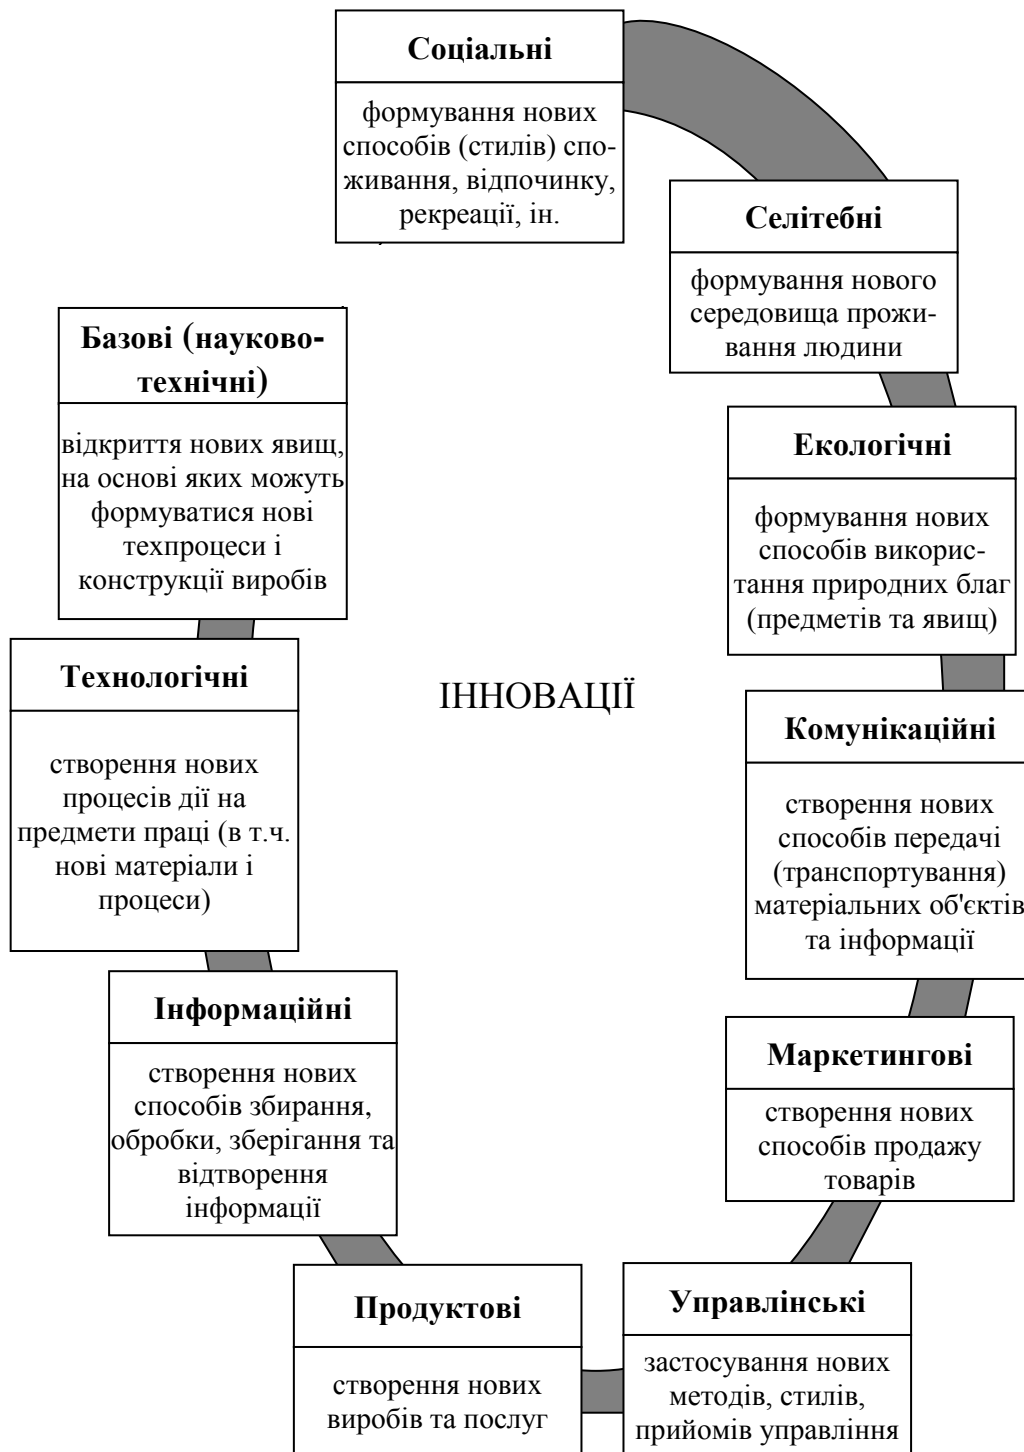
Соціальні

формування нових способів (стилів) споживання, відпочинку, рекреації, ін.

Селітебні

формування нового середовища проживання людини

Базові (науково-технічні)

відкриття нових явищ, на основі яких можуть формуватися нові техпроцеси і конструкції виробів

Екологічні

формування нових способів використання природних благ (предметів та явищ)

Технологічні

створення нових процесів дії на предмети праці (в т.ч. нові матеріали і процеси)

ІННОВАЦІЇ

Комунікаційні

створення нових способів передачі (транспортування) матеріальних об'єктів та інформації

Інформаційні

створення нових способів збирання, обробки, зберігання та відтворення інформації

Маркетингові

створення нових способів продажу товарів

Продуктові

створення нових виробів та послуг

Управлінські

застосування нових методів, стилів, прийомів управління